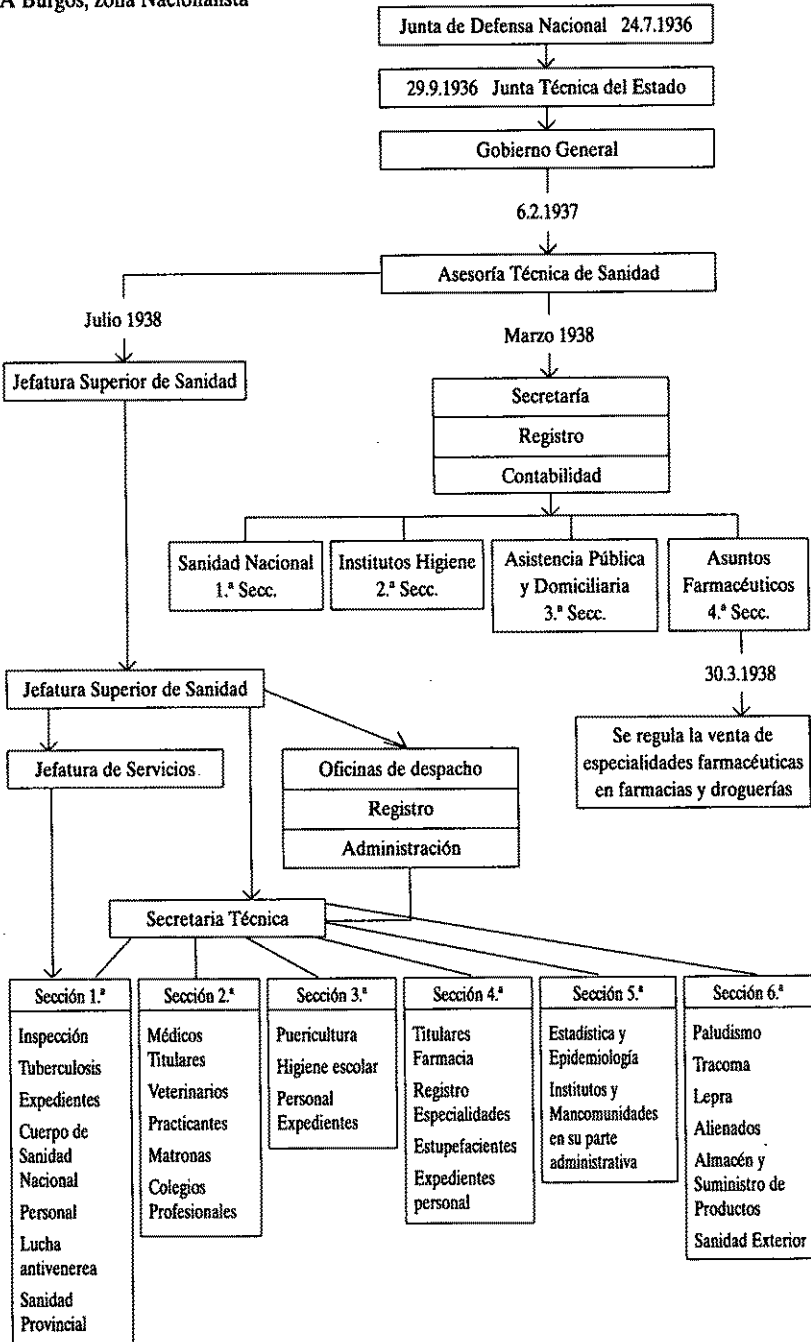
A Burgos, zona Nacionalista

Junta de Defensa Nacional 24.7.1936

29.9.1936 Junta Técnica del Estado

Gobierno General

6.2.1937

Asesoría Técnica de Sanidad

Julio 1938

Marzo 1938

Jefatura Superior de Sanidad

Secretaría

Registro

Contabilidad

Sanidad Nacional 1.ª Secc.

Institutos Higiene 2.ª Secc.

Asistencia Pública y Domiciliaria 3.ª Secc.

Asuntos Farmacéuticos 4.ª Secc.

30.3.1938

Se regula la venta de especialidades farmacéuticas en farmacias y droguerías

Jefatura Superior de Sanidad

Jefatura de Servicios

Oficinas de despacho

Registro

Administración

Secretaria Técnica

Sección 1.ª

Inspección

Tuberculosis

Expedientes

Cuerpo de Sanidad Nacional

Personal

Lucha antivenerea

Sanidad Provincial

Sección 2.ª

Médicos Titulares

Veterinarios

Practicantes

Matronas

Colegios Profesionales

Sección 3.ª

Puericultura

Higiene escolar

Personal Expedientes

Sección 4.ª

Titulares Farmacia

Registro Especialidades

Estupefacientes

Expedientes personal

Sección 5.ª

Estadística y Epidemiología

Institutos y Mancomunidades en su parte administrativa

Sección 6.ª

Paludismo

Tracoma

Lepra

Alienados

Almacén y Suministro de Productos

Sanidad Exterior